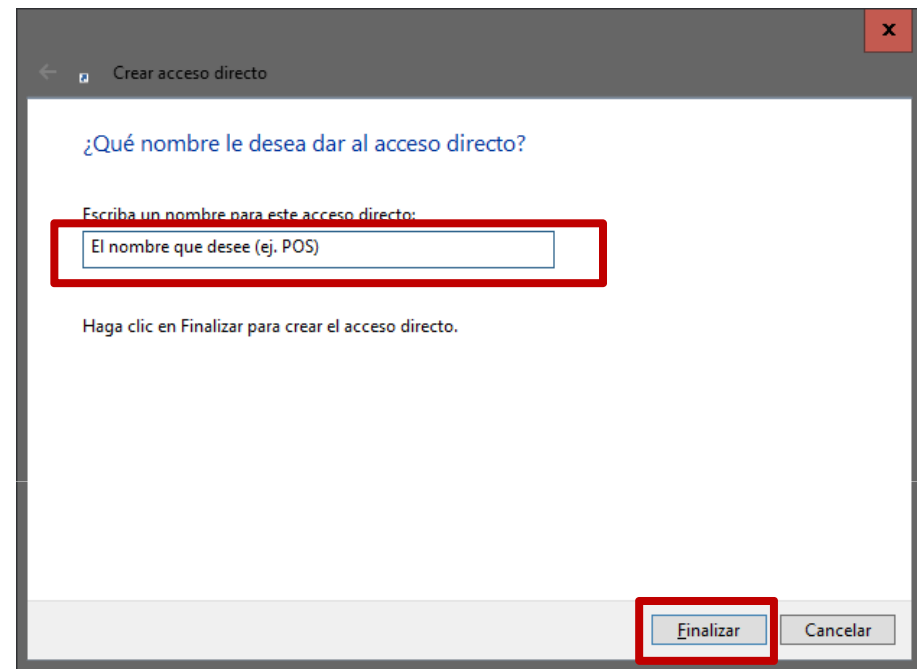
x

Crear acceso directo

¿Qué nombre le desea dar al acceso directo?

Escriba un nombre para este acceso directo:

El nombre que desee (ej. POS)

Haga clic en Finalizar para crear el acceso directo.

Finalizar Cancelar